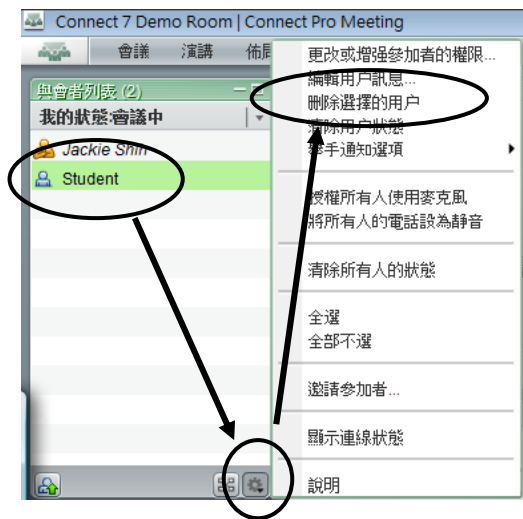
Connect 7 Demo Room | Connect Pro Meeting

會議 演講 佈局

與會者列表 (2)

我的狀態:會議中

Jackie Shih

Student

更改或增强参加者的權限...

編輯用戶訊息...

刪除選擇的用户

清除用戶狀態

舉手通知選項

授權所有人使用麥克風

將所有人的電話設為靜音

清除所有人的狀態

全選

全部不選

邀請參加者...

顯示連線狀態

說明